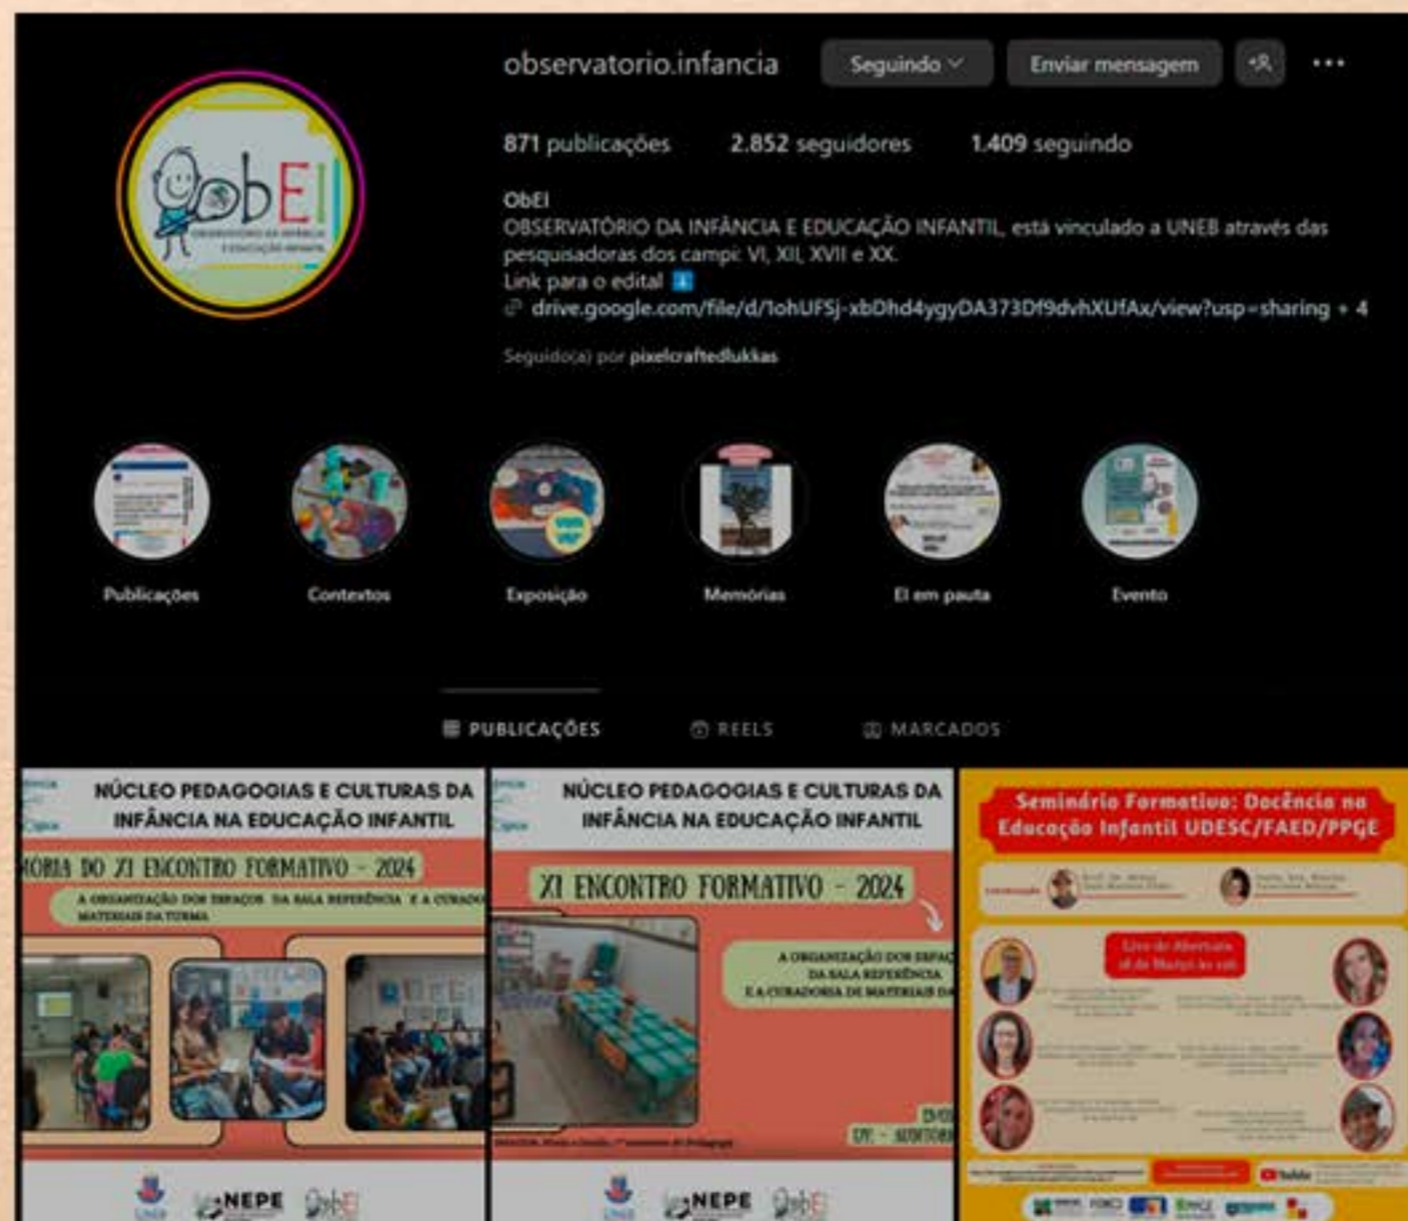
observatorio.infancia
Seguindo
Enviar mensagem
871 publicações 2.852 seguidores 1.409 seguindo
ObEI
OBSERVATÓRIO DA INFÂNCIA E EDUCAÇÃO INFANTIL, está vinculado a UNEB através das pesquisadoras dos campi: VI, XII, XVII e XX.
Link para o edital ⬇️
drive.google.com/file/d/1ohUFSj-xbDhd4ygyDA373Df9dvhXUfAx/view?usp=sharing + 4
Seguido(a) por pixelcraftedlukkas

Publicações Contextos Exposição Memórias EI em pauta Evento

PUBLICAÇÕES REELS MARCADOS

NÚCLEO PEDAGOGIAS E CULTURAS DA INFÂNCIA NA EDUCAÇÃO INFANTIL
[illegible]ORIA DO XI ENCONTRO FORMATIVO - 2024
A ORGANIZAÇÃO DOS ESPAÇOS DA SALA REFERÊNCIA E A CURADO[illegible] MATERIAIS DA TURMA
NEPE ObEI

NÚCLEO PEDAGOGIAS E CULTURAS DA INFÂNCIA NA EDUCAÇÃO INFANTIL
XI ENCONTRO FORMATIVO - 2024
A ORGANIZAÇÃO DOS ESPA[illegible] DA SALA REFERÊNCIA E A CURADORIA DE MATERIAIS DA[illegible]
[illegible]
NEPE ObEI

Seminário Formativo: Docência na Educação Infantil UDESC/FAED/PPGE
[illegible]